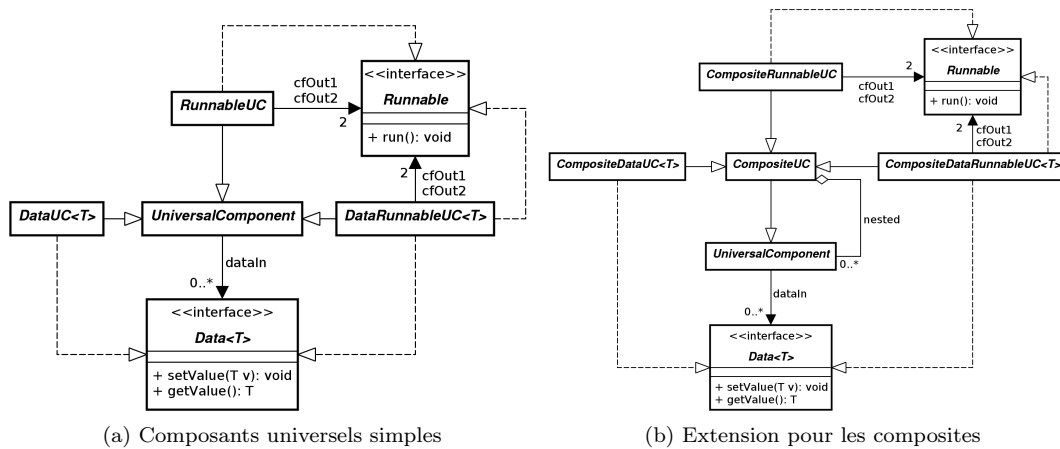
<<interface>>
Runnable
+ run(): void

cfOut1
cfOut2
RunnableUC
2

cfOut1
cfOut2
2

DataUC<T>
UniversalComponent
DataRunnableUC<T>

dataIn
0..*

<<interface>>
Data<T>
+ setValue(T v): void
+ getValue(): T

(a) Composants universels simples

<<interface>>
Runnable
+ run(): void

CompositeRunnableUC
2
cfOut1
cfOut2

2
cfOut1
cfOut2

CompositeDataUC<T>
CompositeUC
CompositeDataRunnableUC<T>

nested

UniversalComponent
0..*

dataIn
0..*

<<interface>>
Data<T>
+ setValue(T v): void
+ getValue(): T

(b) Extension pour les composites